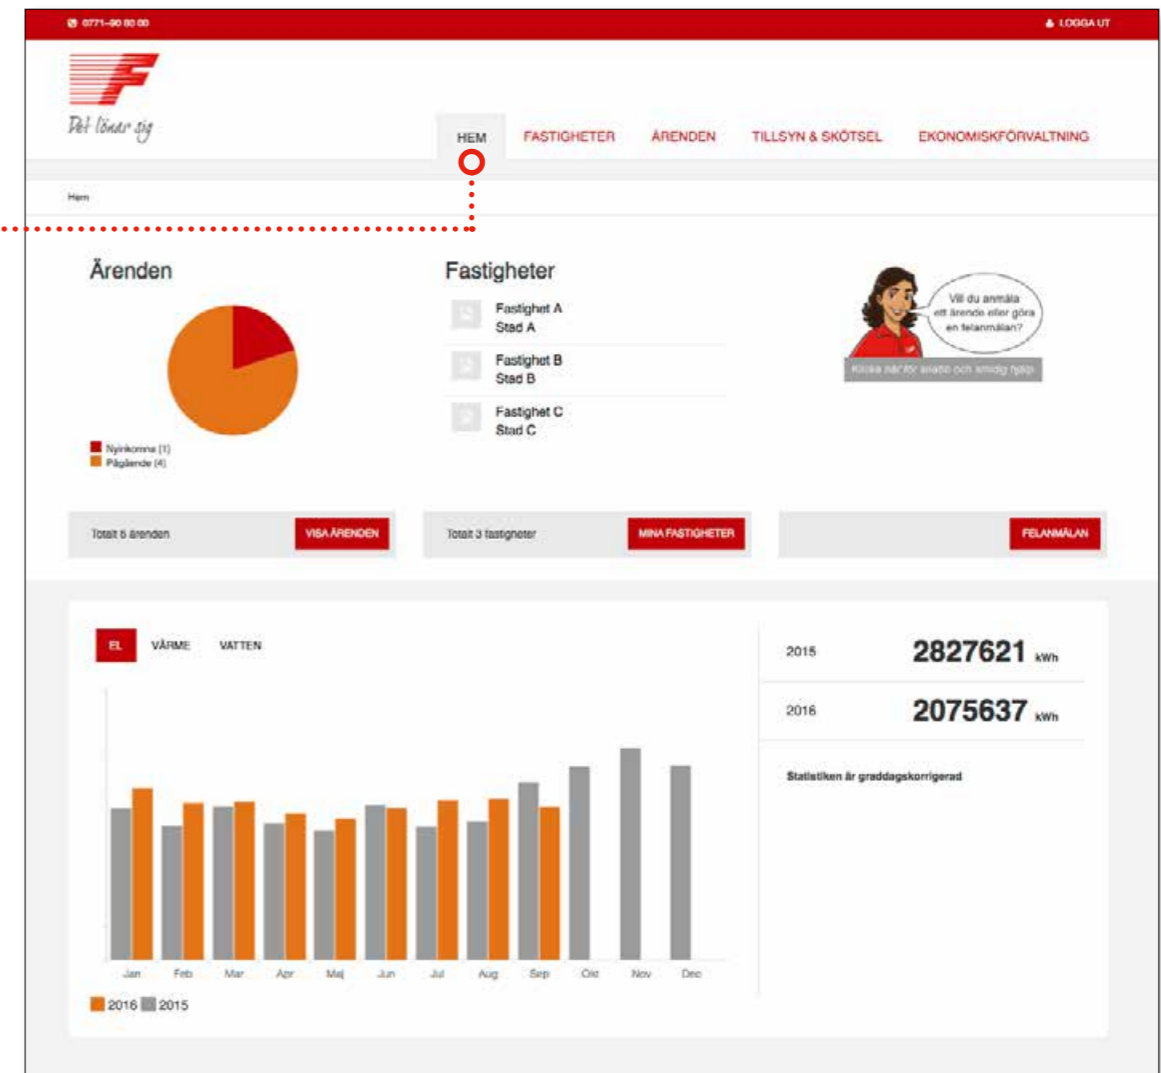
0771-90 80 00

LOGGA UT

Det lönar sig

HEM FASTIGHETER ÄRENDEN TILLSYN & SKÖTSEL EKONOMISKFÖRVALTNING

Hem

Ärenden

Nyinkomna (1)
Pågående (4)

Fastigheter

Fastighet A
Stad A

Fastighet B
Stad B

Fastighet C
Stad C

Vill du anmäla ett ärende eller göra en felanmälan?

Klicka här för snabb och smidig hjälp

Totalt 5 ärenden VISA ÄRENDEN

Totalt 3 fastigheter MINA FASTIGHETER

FELANMÄLAN

EL VÄRME VATTEN

Jan Feb Mar Apr Maj Jun Jul Aug Sep Okt Nov Dec

2016 2015

2015 2827621 kWh

2016 2075637 kWh

Statistiken är graddagskorrigerad